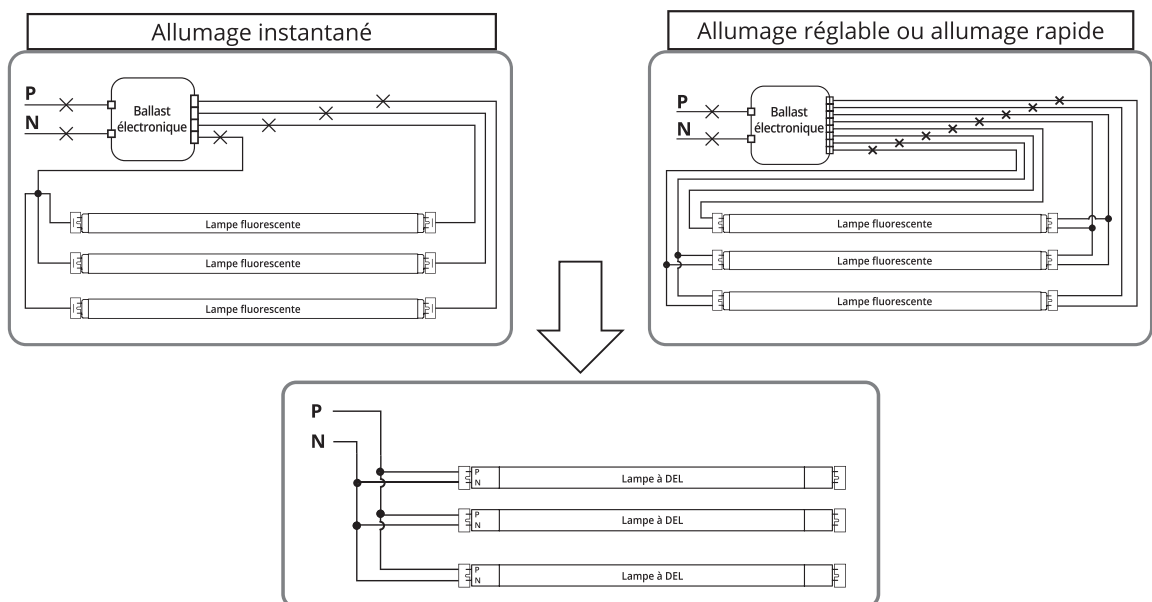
Allumage instantané

P
N
Ballast électronique
Lampe fluorescente
Lampe fluorescente
Lampe fluorescente

Allumage réglable ou allumage rapide

P
N
Ballast électronique
Lampe fluorescente
Lampe fluorescente
Lampe fluorescente

P
N
P
N
Lampe à DEL
P
N
Lampe à DEL
P
N
Lampe à DEL